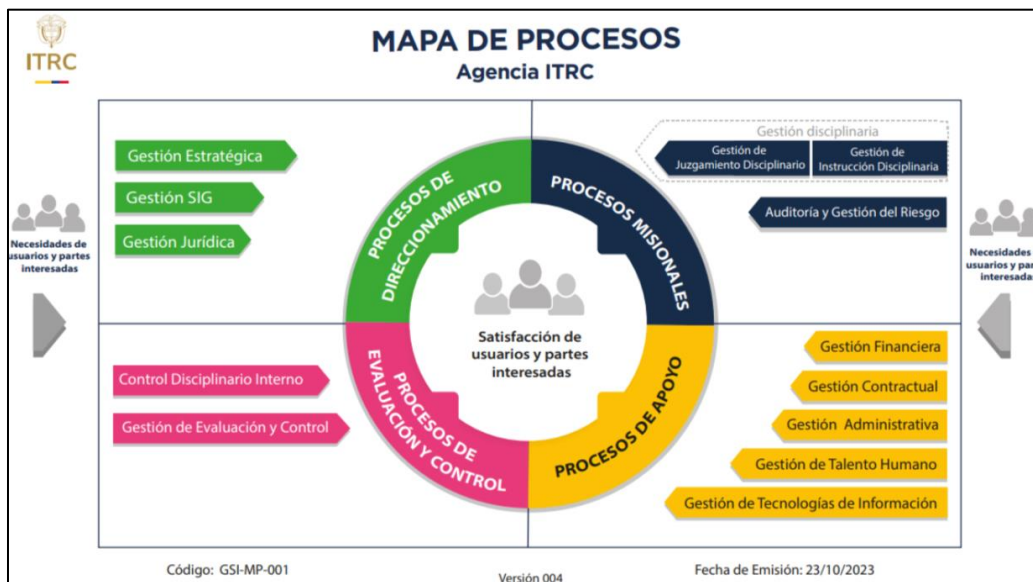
ITRC

MAPA DE PROCESOS
Agencia ITRC

Necesidades de usuarios y partes interesadas

Gestión Estratégica
Gestión SIG
Gestión Jurídica

PROCESOS DE DIRECCIONAMIENTO

PROCESOS MISIONALES

Gestión disciplinaria
Gestión de Juzgamiento Disciplinario
Gestión de Instrucción Disciplinaria

Auditoría y Gestión del Riesgo

Necesidades de usuarios y part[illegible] interesada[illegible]

Satisfacción de usuarios y partes interesadas

Control Disciplinario Interno
Gestión de Evaluación y Control

PROCESOS DE EVALUACIÓN Y CONTROL

PROCESOS DE APOYO

Gestión Financiera
Gestión Contractual
Gestión Administrativa
Gestión de Talento Humano
Gestión de Tecnologías de Información

Código: GSI-MP-001
Versión 004
Fecha de Emisión: 23/10/2023